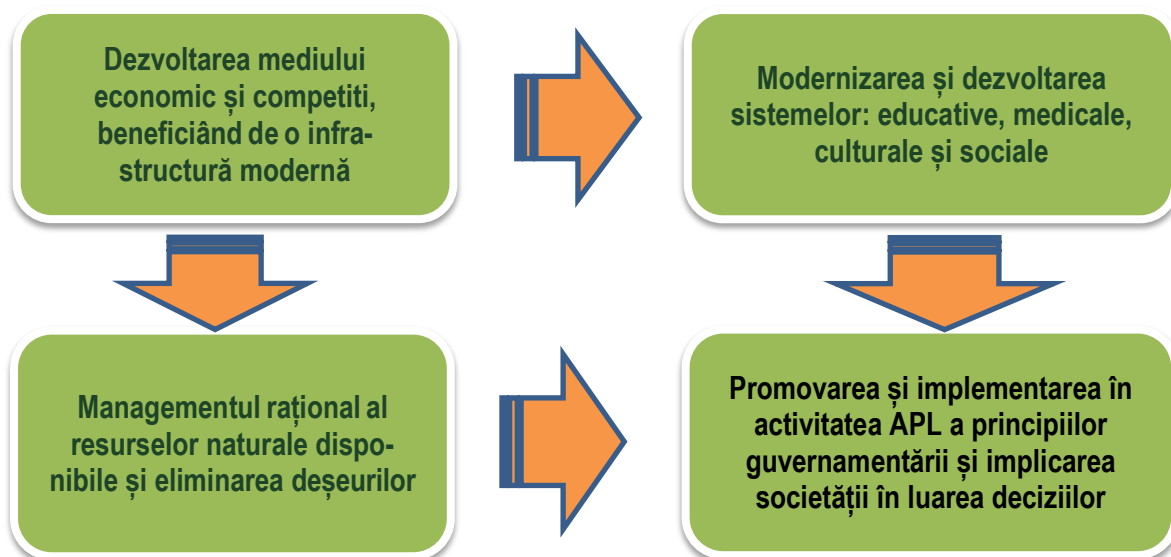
Dezvoltarea mediului economic și competiti, beneficiând de o infrastructură modernă

Modernizarea și dezvoltarea sistemelor: educative, medicale, culturale și sociale

Managementul rațional al resurselor naturale disponibile și eliminarea deșeurilor

Promovarea și implementarea în activitatea APL a principiilor guvernamentării și implicarea societății în luarea deciziilor